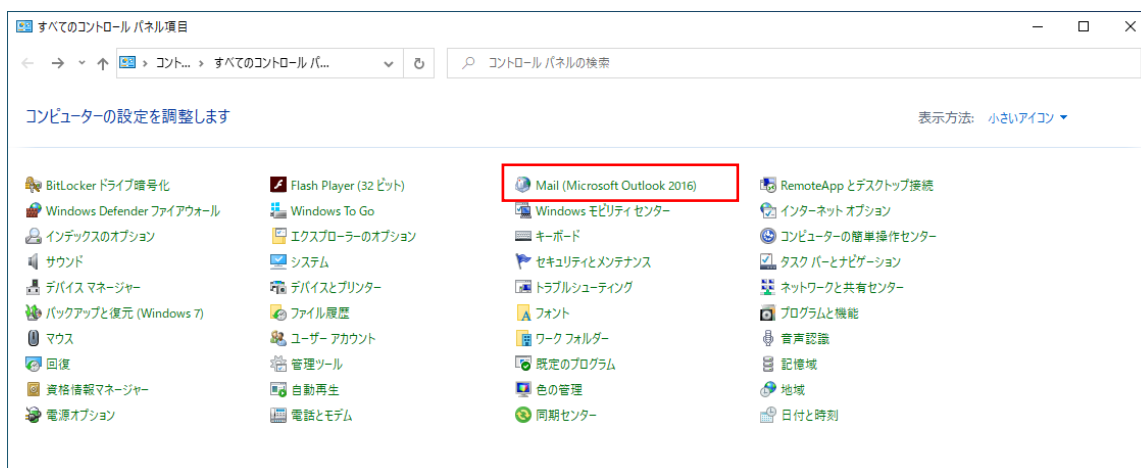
すべてのコントロール パネル項目

コント... › すべてのコントロール パ...

コントロール パネルの検索

コンピューターの設定を調整します

表示方法: 小さいアイコン ▼

BitLocker ドライブ暗号化
Windows Defender ファイアウォール
インデックスのオプション
サウンド
デバイス マネージャー
バックアップと復元 (Windows 7)
マウス
回復
資格情報マネージャー
電源オプション

Flash Player (32 ビット)
Windows To Go
エクスプローラーのオプション
システム
デバイスとプリンター
ファイル履歴
ユーザー アカウント
管理ツール
自動再生
電話とモデム

Mail (Microsoft Outlook 2016)
Windows モビリティ センター
キーボード
セキュリティとメンテナンス
トラブルシューティング
フォント
ワーク フォルダー
既定のプログラム
色の管理
同期センター

RemoteApp とデスクトップ接続
インターネット オプション
コンピューターの簡単操作センター
タスク バーとナビゲーション
ネットワークと共有センター
プログラムと機能
音声認識
記憶域
地域
日付と時刻